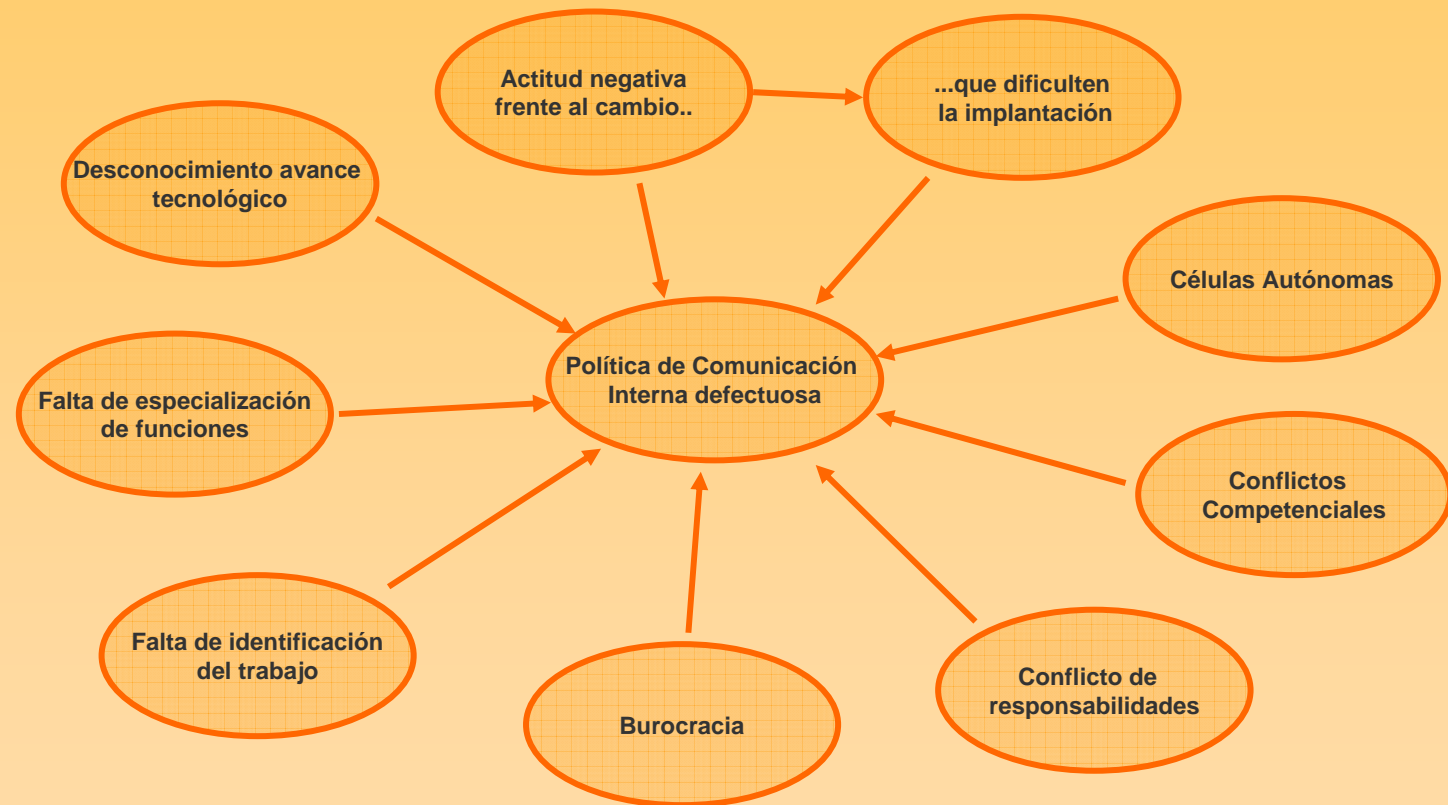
Actitud negativa frente al cambio..

...que dificulten la implantación

Desconocimiento avance tecnológico

Células Autónomas

Política de Comunicación Interna defectuosa

Falta de especialización de funciones

Conflictos Competenciales

Falta de identificación del trabajo

Burocracia

Conflicto de responsabilidades